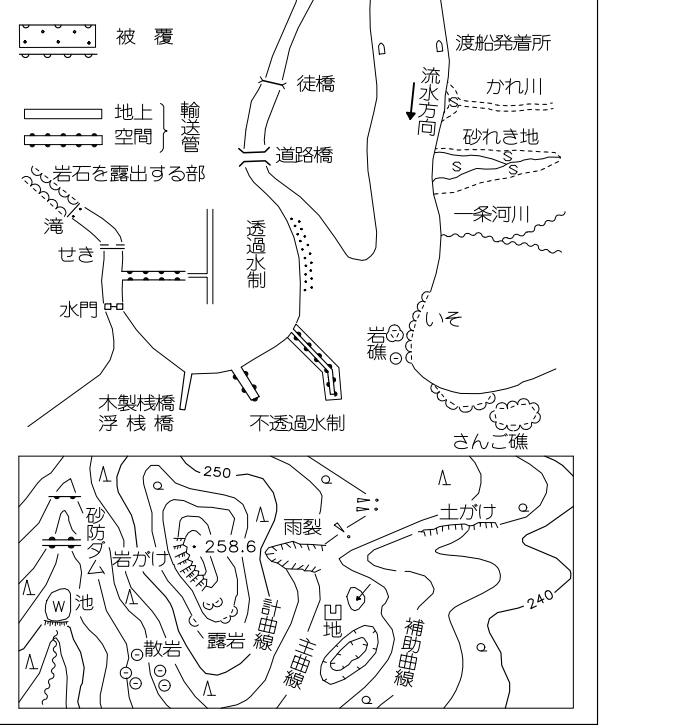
被覆

地上
空間
輸送管

岩石を露出する部

滝

せき

水門

徒橋

道路橋

透過水制

渡船発着所

流水方向

かれ川

砂れき地

一条河川

いそ

岩礁

木製桟橋
浮桟橋

不透過水制

さんご礁

250

砂防ダム

岩がけ

258.6

雨裂

土がけ

池

散岩

露岩

計曲線

凹地

主曲線

補助曲線

240